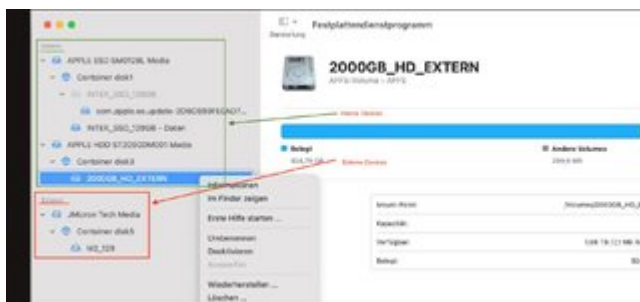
Darstellung

Festplattendienstprogramm

Intern

APPLE SSD SM0128L Media

Container disk1

INTERN_SSD_128GB

com.apple.os.update-3D6C6B9FECAD7...

INTERN_SSD_128GB – Daten

APPLE HDD ST2000DM001 Media

Container disk3

2000GB_HD_EXTERN

Interne Geräte

Externe Geräte

Extern

JMicron Tech Media

Container disk5

HD_128

2000GB_HD_EXTERN

APFS-Volume • APFS

Belegt

Andere Volumes

Informationen

Im Finder zeigen

Erste Hilfe starten ...

Umbenennen

Deaktivieren

Auswerfen

Wiederherstellen ...

Löschen ...

Mount-Punkt:

/Volumes/2000GB_HD_E

Kapazität:

Verfügbar:

Belegt: